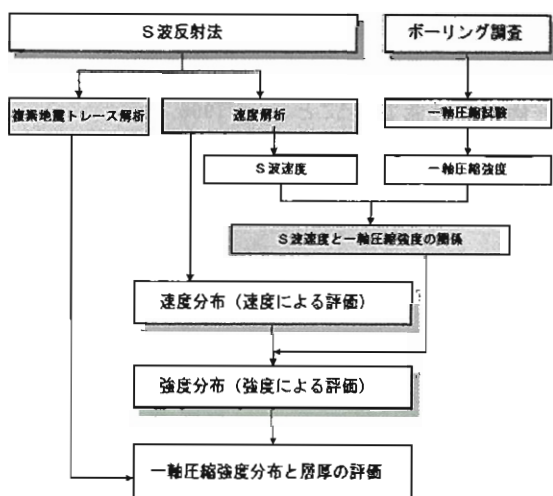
S波反射法

ボーリング調査

複素地震トレース解析

速度解析

一軸圧縮試験

S波速度

一軸圧縮強度

S波速度と一軸圧縮強度の関係

速度分布（速度による評価）

強度分布（強度による評価）

一軸圧縮強度分布と層厚の評価